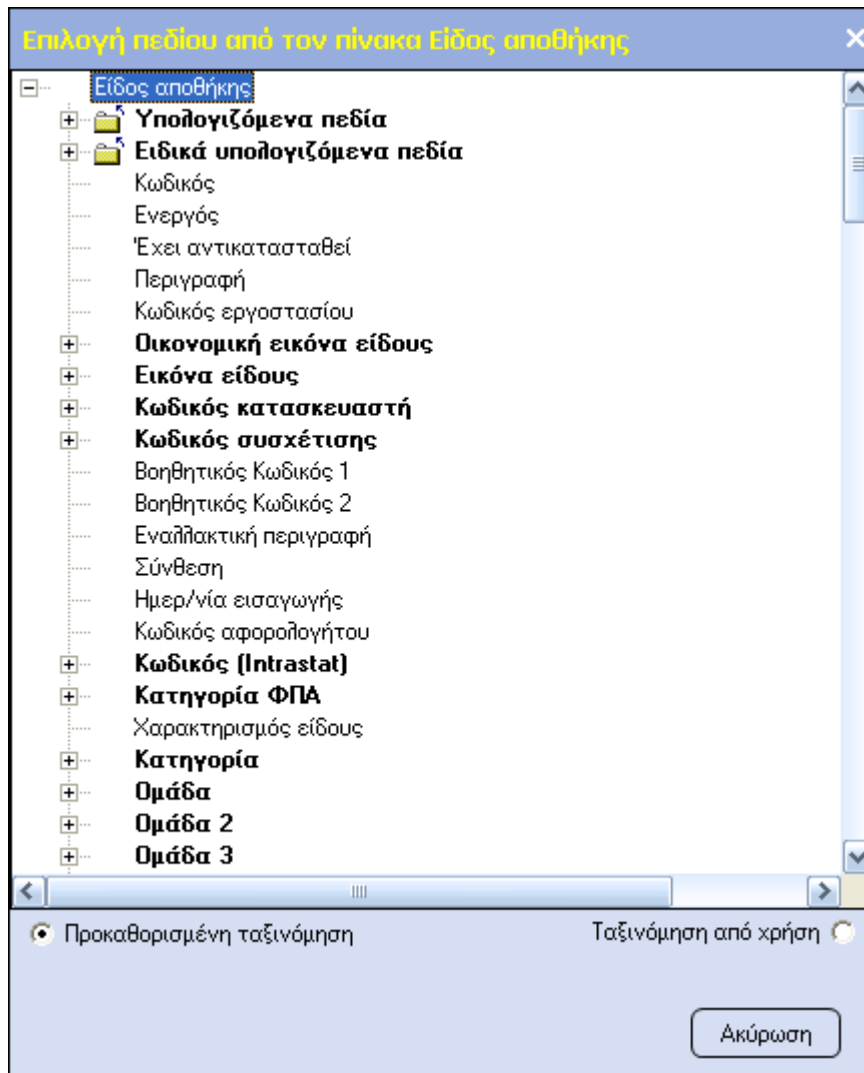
Επιλογή πεδίου από τον πίνακα Είδος αποθήκης

Είδος αποθήκης
Υπολογιζόμενα πεδία
Ειδικά υπολογιζόμενα πεδία
Κωδικός
Ενεργός
Έχει αντικατασταθεί
Περιγραφή
Κωδικός εργοστασίου
Οικονομική εικόνα είδους
Εικόνα είδους
Κωδικός κατασκευαστή
Κωδικός συσχέτισης
Βοηθητικός Κωδικός 1
Βοηθητικός Κωδικός 2
Εναλλακτική περιγραφή
Σύνθεση
Ημερ/νία εισαγωγής
Κωδικός αφορολογήτου
Κωδικός (Intrastat)
Κατηγορία ΦΠΑ
Χαρακτηρισμός είδους
Κατηγορία
Ομάδα
Ομάδα 2
Ομάδα 3

Προκαθορισμένη ταξινόμηση
Ταξινόμηση από χρήση
Ακύρωση